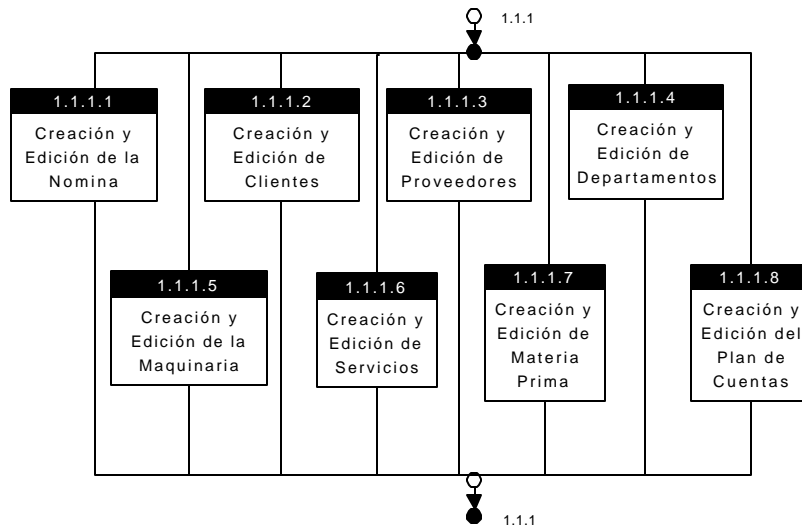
1.1.1

1.1.1.1
Creación y Edición de la Nomina

1.1.1.2
Creación y Edición de Clientes

1.1.1.3
Creación y Edición de Proveedores

1.1.1.4
Creación y Edición de Departamentos

1.1.1.5
Creación y Edición de la Maquinaria

1.1.1.6
Creación y Edición de Servicios

1.1.1.7
Creación y Edición de Materia Prima

1.1.1.8
Creación y Edición del Plan de Cuentas

1.1.1